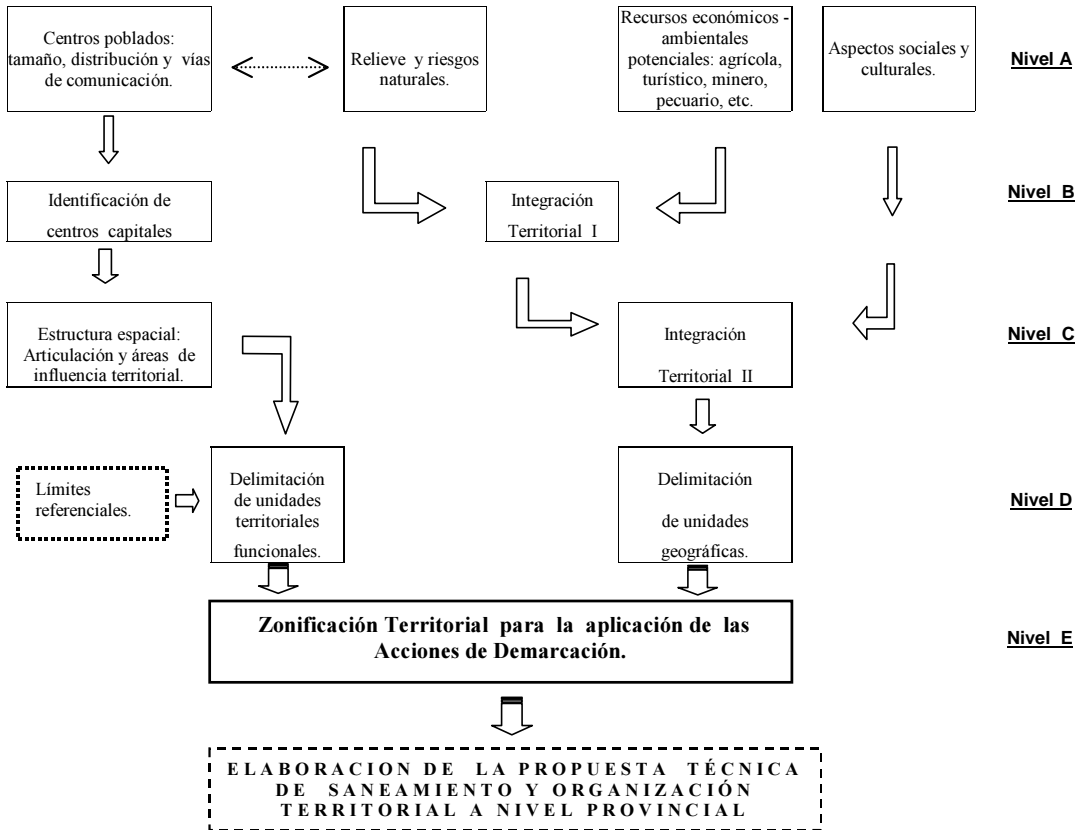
Centros poblados: tamaño, distribución y vías de comunicación.

Relieve y riesgos naturales.

Recursos económicos - ambientales potenciales: agrícola, turístico, minero, pecuario, etc.

Aspectos sociales y culturales.

Nivel A

Identificación de centros capitales

Integración Territorial I

Nivel B

Estructura espacial: Articulación y áreas de influencia territorial.

Integración Territorial II

Nivel C

Límites referenciales.

Delimitación de unidades territoriales funcionales.

Delimitación de unidades geográficas.

Nivel D

Zonificación Territorial para la aplicación de las Acciones de Demarcación.

Nivel E

ELABORACION DE LA PROPUESTA TÉCNICA DE SANEAMIENTO Y ORGANIZACIÓN TERRITORIAL A NIVEL PROVINCIAL